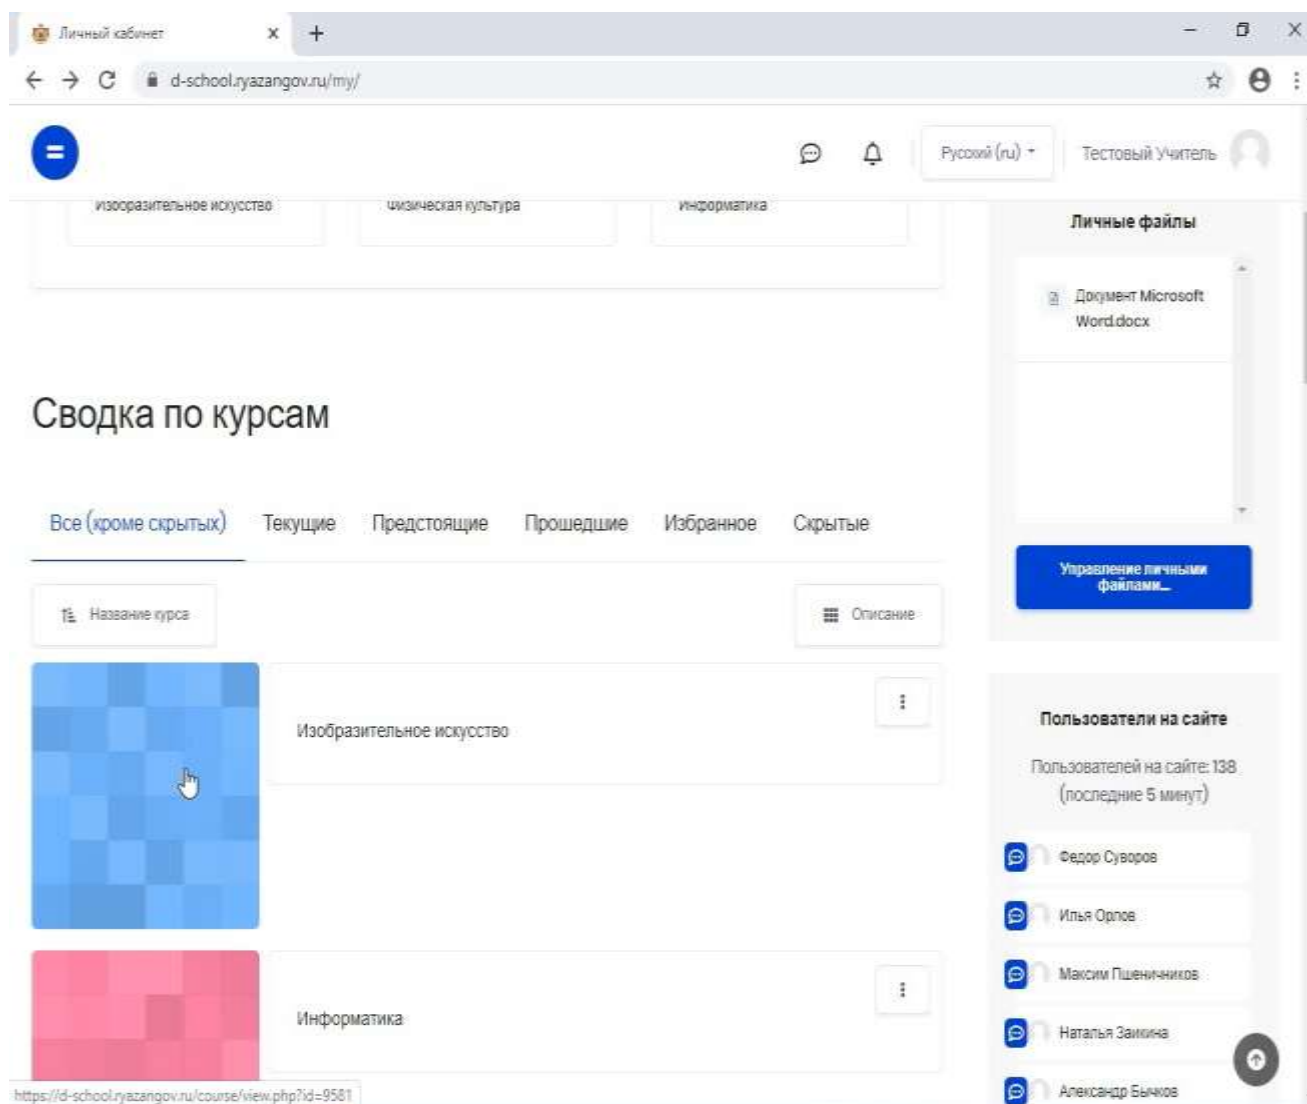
Личный кабинет
d-school.ryazangov.ru/my/

Русский (ru)
Тестовый Учитель

Изобразительное искусство
Физическая культура
Информатика

Сводка по курсам

Все (кроме скрытых) Текущие Предстоящие Прошедшие Избранное Скрытые

Название курса
Описание

Изобразительное искусство

Информатика

Личные файлы

Документ Microsoft Word.docx

Управление личными файлами...

Пользователи на сайте

Пользователей на сайте: 138 (последние 5 минут)

Федор Суворов
Илья Орлов
Максим Пшеничников
Наталья Заикина
Александр Быков

https://d-school.ryazangov.ru/course/view.php?id=9581